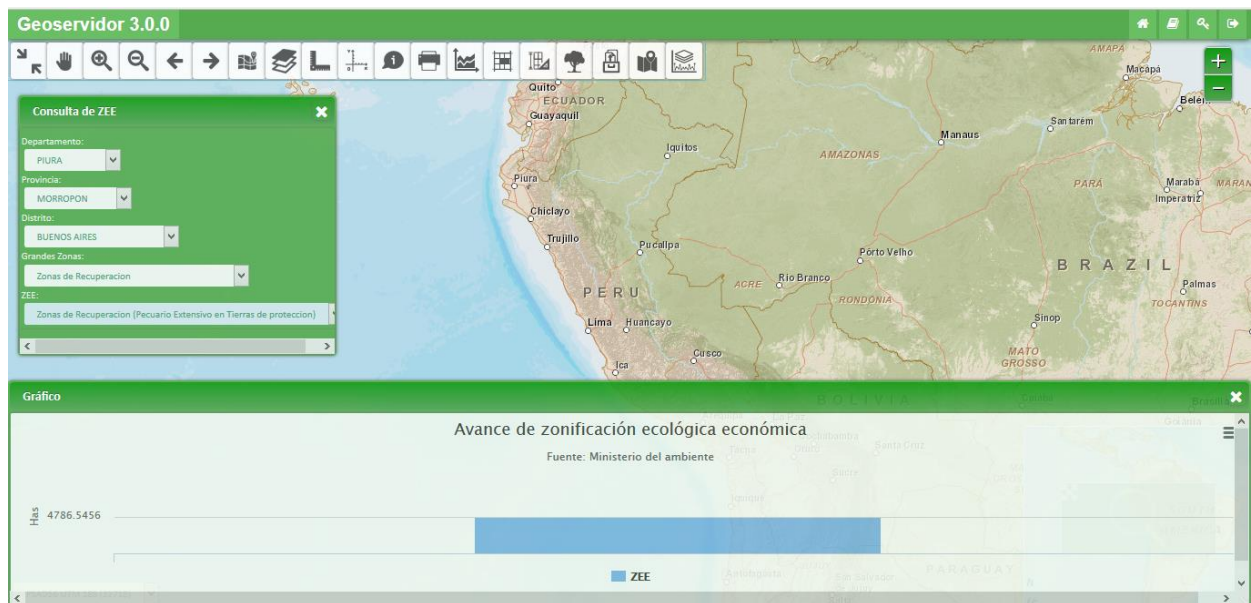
Geoservidor 3.0.0

Consulta de ZEE

Departamento:
PIURA
Provincia:
MORROPON
Distrito:
BUENOS AIRES
Grandes Zonas:
Zonas de Recuperacion
ZEE:
Zonas de Recuperacion (Pecuario Extensivo en Tierras de proteccion)

Quito
ECUADOR
Guayaquil
Iquitos
Piura
Chiclayo
Trujillo
Pucallpa
PERU
Lima
Huancayo
Cusco
Ica
AMAZONAS
Manaus
ACRE
Rio Branco
Porto Velho
RONDONIA
BRAZIL
Santarem
PARÁ
Maraba
Imperatriz
MARAN
Palmas
TOCANTINS
Sinop
MATO GROSSO
AMAPÁ
Macapá
Belem
BOLIVIA
PARAGUAY

Gráfico

Avance de zonificación ecológica económica
Fuente: Ministerio del ambiente

Has
4786.5456

ZEE